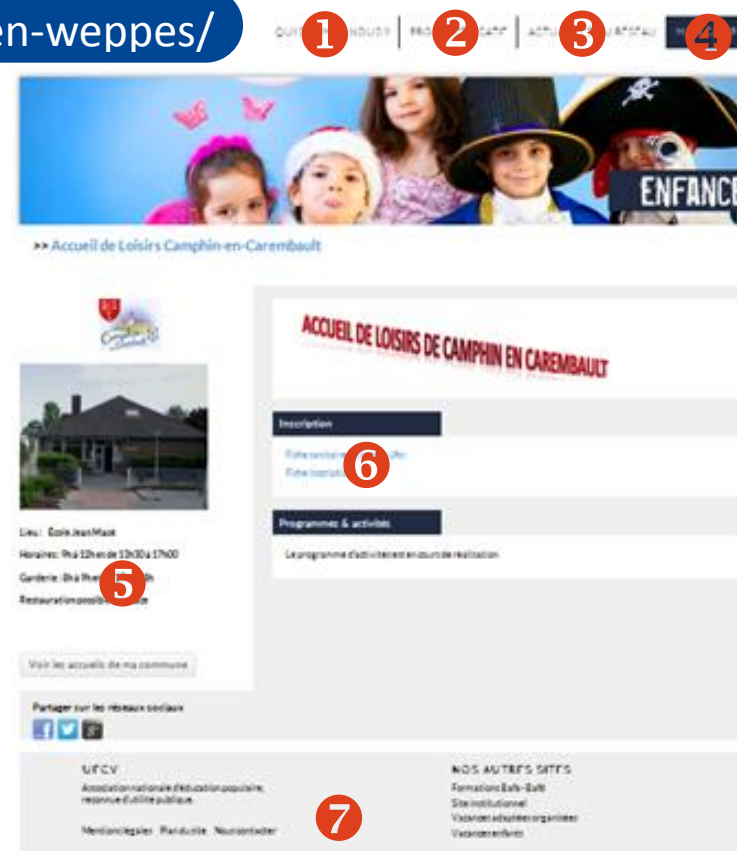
en-weppes/

QUI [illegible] 1 NOUS? | PRO 2 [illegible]CATIF | ACTU 3 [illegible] RÉSEAU | 4

ENFANCE

>> Accueil de Loisirs Camphin-en-Carembault

ACCUEIL DE LOISIRS DE CAMPHIN EN CAREMBAULT

Inscription

Fiche sanitaire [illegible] 6 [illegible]

Fiche inscripti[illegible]

Programmes & activités

Le programme d'activités est en cours de réalisation

Lieu : École Jean Macé

Horaires : 9h à 12h et de 13h30 à 17h00

Garderie : 8h à 9h et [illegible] 5 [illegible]h

Restauration possible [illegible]

Voir les accueils de ma commune

Partager sur les réseaux sociaux

UFCV

Association nationale d'éducation populaire, reconnue d'utilité publique.

Mentions légales Plan du site Nous contacter

7

NOS AUTRES SITES

Formations Bafa-Bafd

Site institutionnel

Vacances adaptées organisées

Vacances enfants